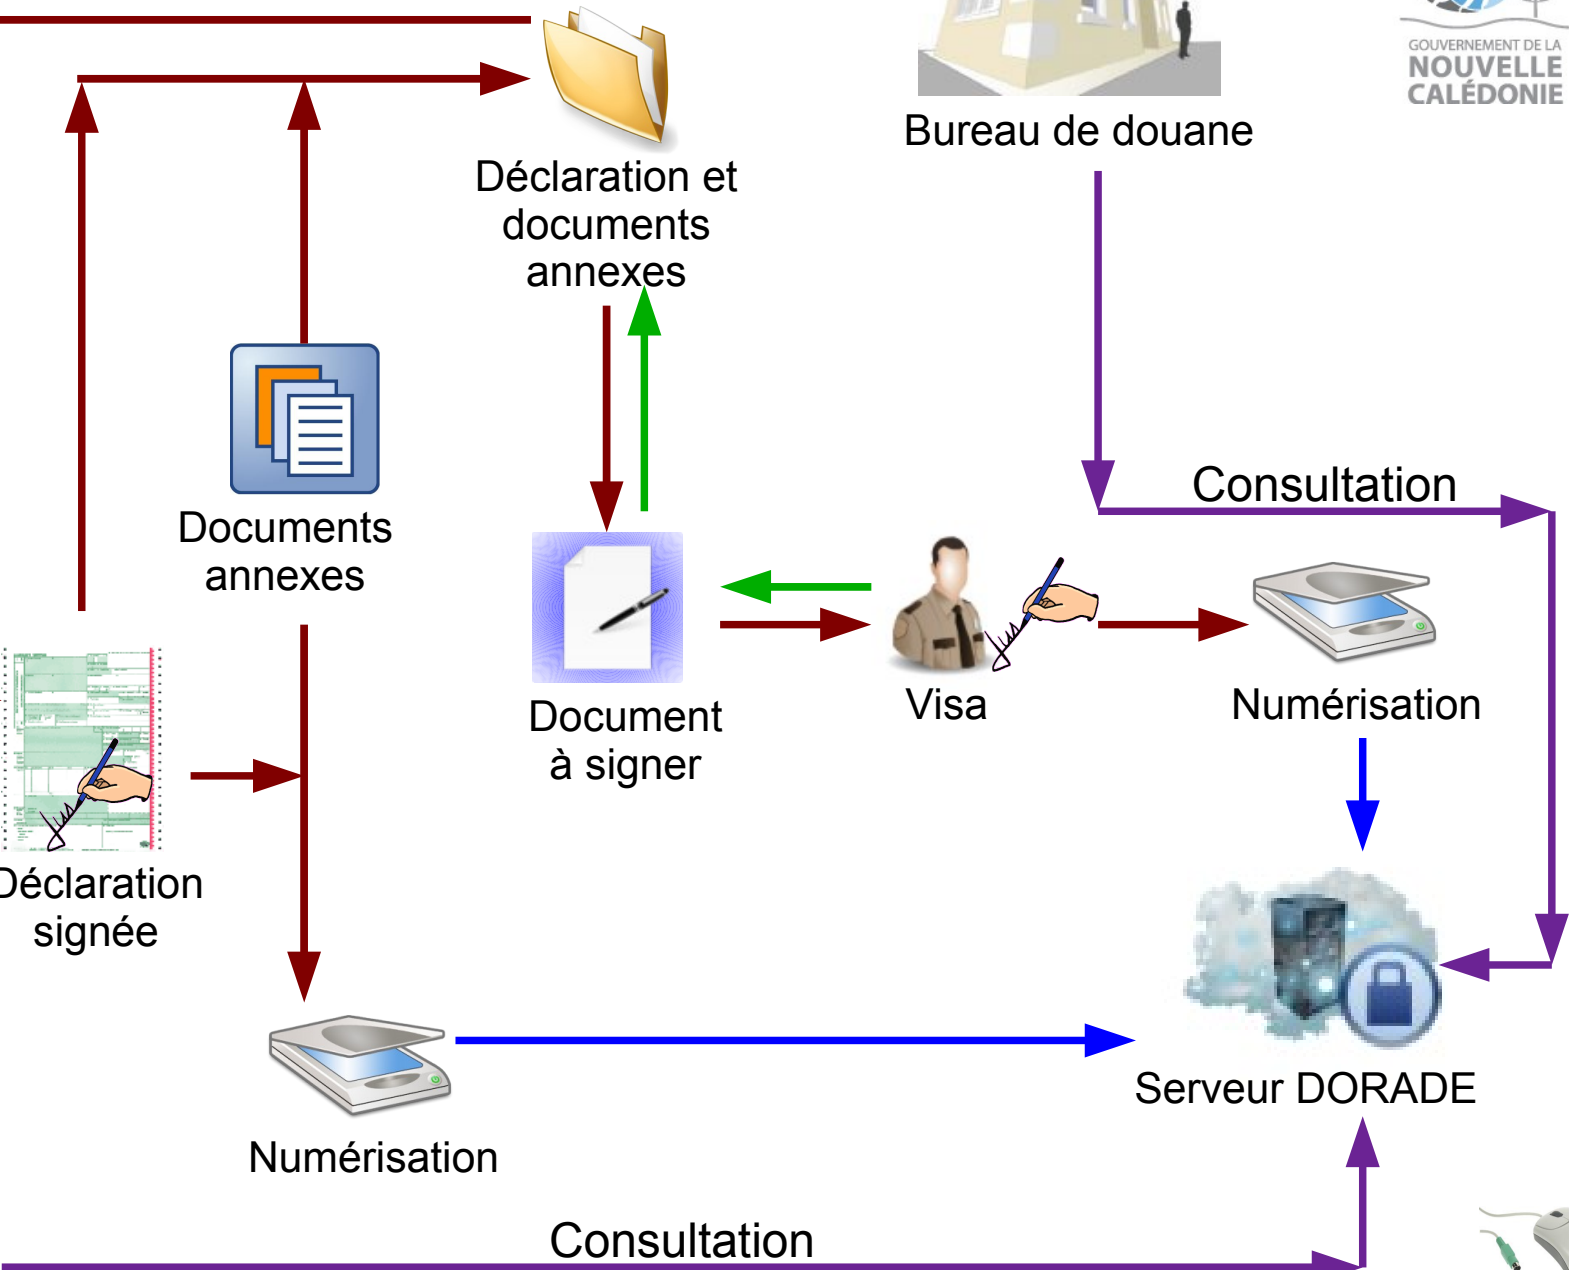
GOUVERNEMENT DE LA
NOUVELLE
CALÉDONIE

Bureau de douane

Déclaration et documents annexes

Documents annexes

Consultation

Document à signer

Visa

Numérisation

Déclaration signée

Serveur DORADE

Numérisation

Consultation